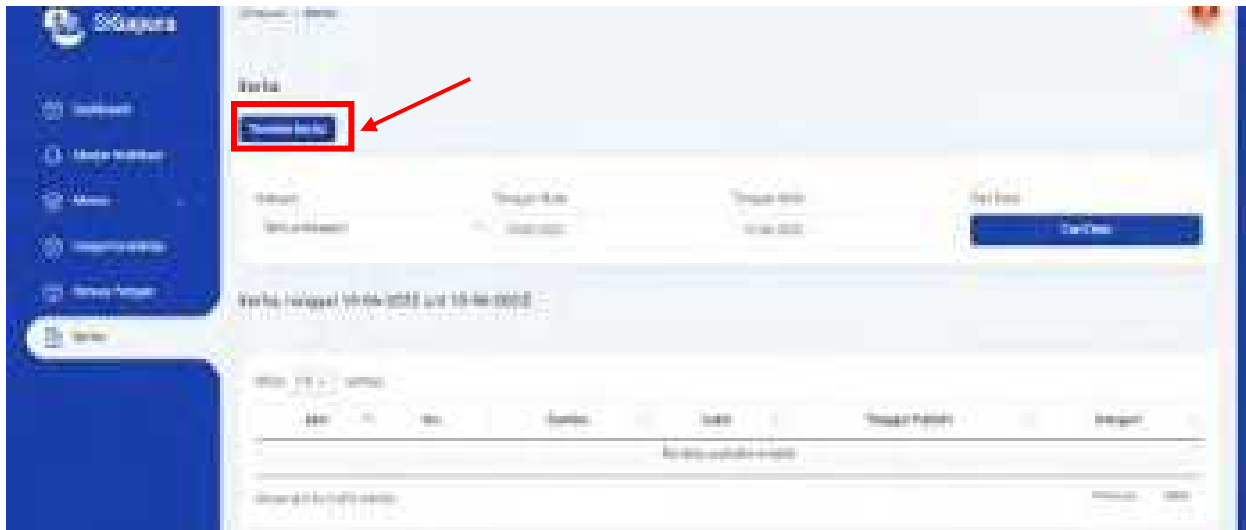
SiSapura

Dashboard
Master Notifikasi
Master
Tanggal Anggaran
Riwayat Tagihan
Berita

Berita

Tambah Berita

Kategori
Semua Kategori
Tanggal Mulai
Tanggal Akhir
Cari Data
Cari Data

Berita, tanggal 10-06-2022 s/d 10-06-2022

Show 10 entries

Aksi | No | Gambar | Judul | Tanggal Publish | Kategori
No data available in table

Showing 0 to 0 of 0 entries
Previous Next